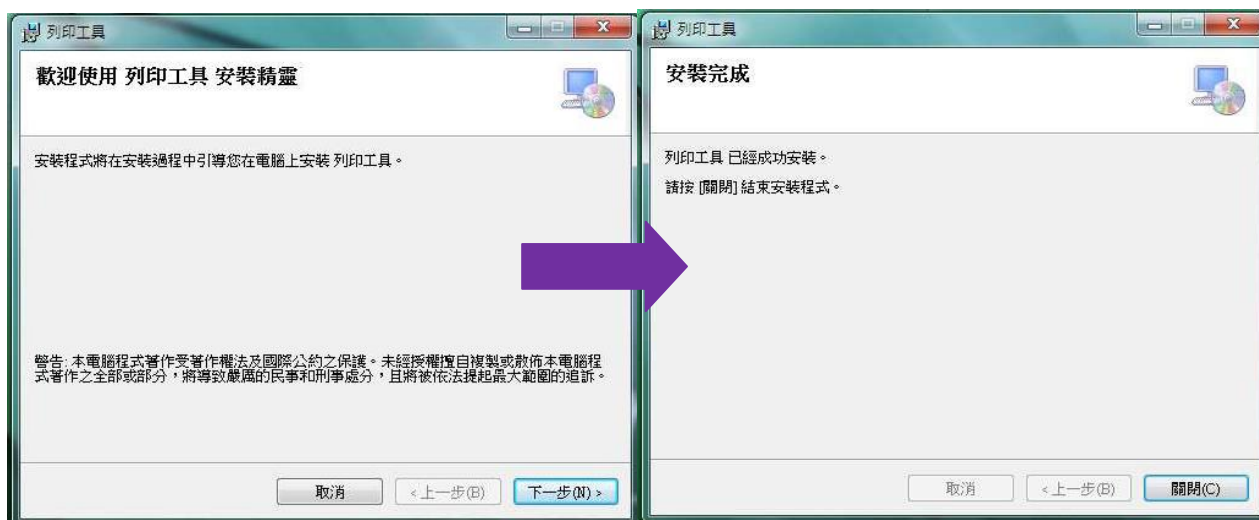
列印工具

歡迎使用 列印工具 安裝精靈

安裝程式將在安裝過程中引導您在電腦上安裝 列印工具。

警告: 本電腦程式著作受著作權法及國際公約之保護。未經授權擅自複製或散佈本電腦程式著作之全部或部分，將導致嚴厲的民事和刑事處分，且將被依法提起最大範圍的追訴。

取消 < 上一步(B) 下一步(N) >

列印工具

安裝完成

列印工具 已經成功安裝。

請按 [關閉] 結束安裝程式。

取消 < 上一步(B) 關閉(C)